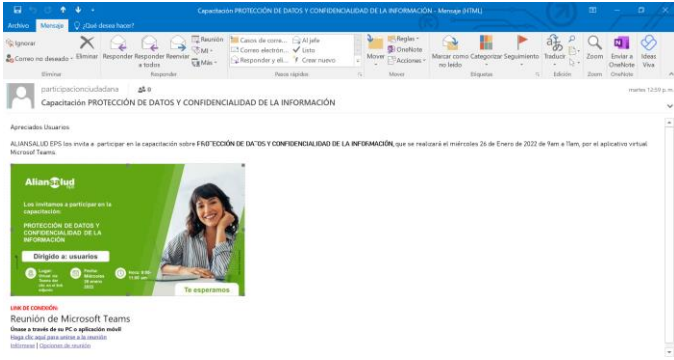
Capacitación PROTECCIÓN DE DATOS Y CONFIDENCIALIDAD DE LA INFORMACIÓN - Mensaje (HTML)

Archivo Mensaje ¿Qué desea hacer?

Ignorar
Correo no deseado
Eliminar
Eliminar
Responder Responder a todos Reenviar
Reunión
IM
Más
Responder
Casos de corre... Al jefe
Correo electrón... Listo
Responder y eli... Crear nuevo
Pasos rápidos
Mover
Reglas
OneNote
Acciones
Mover
Marcar como no leído
Categorizar
Seguimiento
Etiquetas
Traducir
Edición
Zoom
Zoom
Enviar a OneNote
OneNote
Ideas Viva

participacionciudadana
Capacitación PROTECCIÓN DE DATOS Y CONFIDENCIALIDAD DE LA INFORMACIÓN
martes 12:50 p. m.

Apreciados Usuarios

ALIANSALUD EPS les invita a participar en la capacitación sobre PROTECCIÓN DE DATOS Y CONFIDENCIALIDAD DE LA INFORMACIÓN, que se realizará el miércoles 26 de Enero de 2022 de 9am a 11am, por el aplicativo virtual Microsoft Teams.

Aliansalud

Los invitamos a participar en la capacitación:

PROTECCIÓN DE DATOS Y CONFIDENCIALIDAD DE LA INFORMACIÓN

Dirigido a: usuarios

Lugar: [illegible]
Fecha: Miércoles 26 enero 2022
Hora: 9:00 - 11:00 am

Te esperamos

LINK DE CONEXIÓN:
Reunión de Microsoft Teams
Únase a través de su PC o aplicación móvil
Haga clic aquí para unirse a la reunión
Información | Opciones de reunión